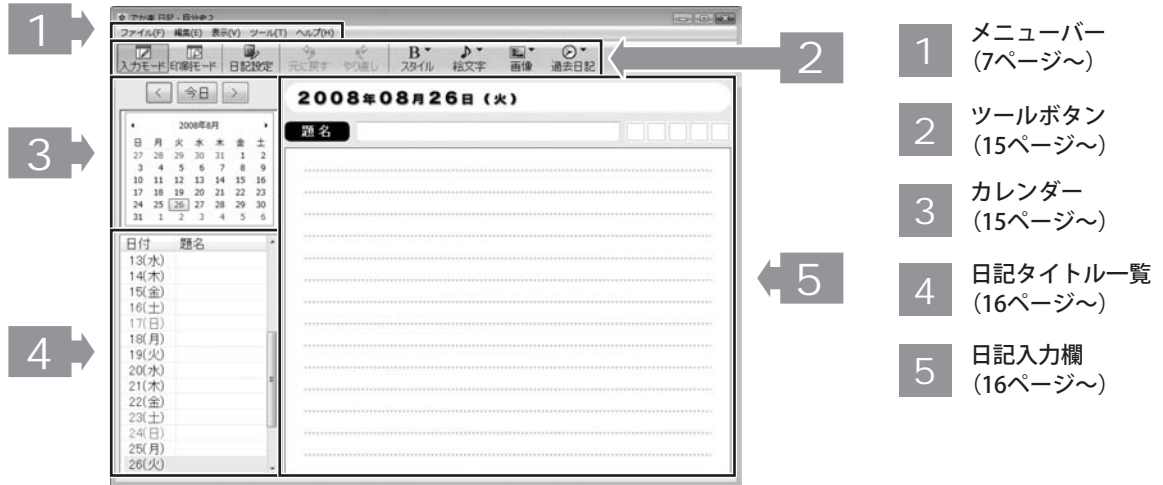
1

でか楽 日記 - 自分史 2

ファイル(F) 編集(E) 表示(V) ツール(T) ヘルプ(H)

入力モード 印刷モード 日記設定 元に戻す やり直し スタイル 絵文字 画像 過去日記

2

< 今日 >

2008年8月

| 日 | 月 | 火 | 水 | 木 | 金 | 土 |
|---|---|---|---|---|---|---|
| 27 | 28 | 29 | 30 | 31 | 1 | 2 |
| 3 | 4 | 5 | 6 | 7 | 8 | 9 |
| 10 | 11 | 12 | 13 | 14 | 15 | 16 |
| 17 | 18 | 19 | 20 | 21 | 22 | 23 |
| 24 | 25 | 26 | 27 | 28 | 29 | 30 |
| 31 | 1 | 2 | 3 | 4 | 5 | 6 |

3

2008年08月26日（火）

題名

日付 題名
13(水)
14(木)
15(金)
16(土)
17(日)
18(月)
19(火)
20(水)
21(木)
22(金)
23(土)
24(日)
25(月)
26(火)

4

5

1 メニューバー（7ページ～）

2 ツールボタン（15ページ～）

3 カレンダー（15ページ～）

4 日記タイトル一覧（16ページ～）

5 日記入力欄（16ページ～）